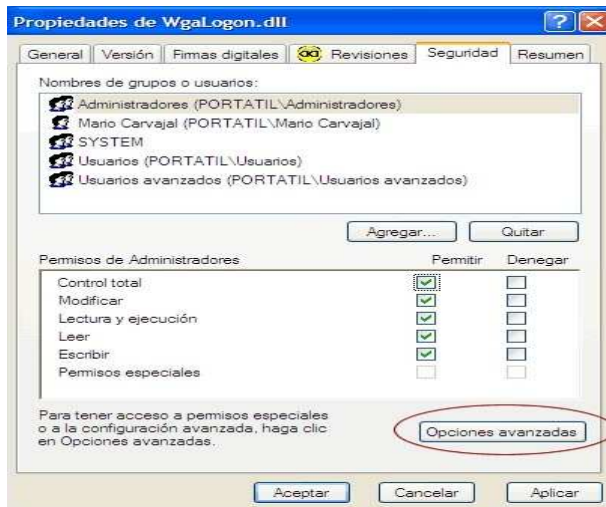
Propiedades de WgaLogon.dll

General | Versión | Firmas digitales | Revisiones | Seguridad | Resumen

Nombres de grupos o usuarios:

Administradores (PORTATIL\Administradores)
Mario Carvajal (PORTATIL\Mario Carvajal)
SYSTEM
Usuarios (PORTATIL\Usuarios)
Usuarios avanzados (PORTATIL\Usuarios avanzados)

Agregar... | Quitar

| Permisos de Administradores | Permitir | Denegar |
|---|---|---|
| Control total | ☑ | ☐ |
| Modificar | ☑ | ☐ |
| Lectura y ejecución | ☑ | ☐ |
| Leer | ☑ | ☐ |
| Escribir | ☑ | ☐ |
| Permisos especiales | ☐ | ☐ |

Para tener acceso a permisos especiales o a la configuración avanzada, haga clic en Opciones avanzadas.

Opciones avanzadas

Aceptar | Cancelar | Aplicar